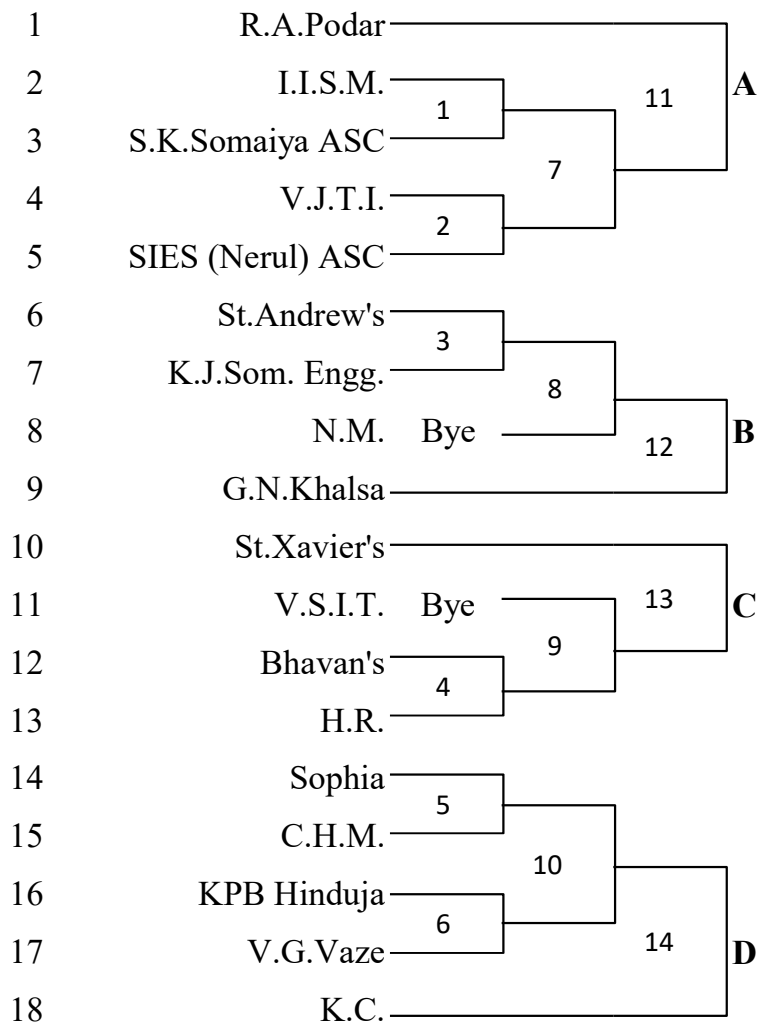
1 R.A.Podar
2 I.I.S.M.
3 S.K.Somaiya ASC
4 V.J.T.I.
5 SIES (Nerul) ASC
6 St.Andrew's
7 K.J.Som. Engg.
8 N.M. Bye
9 G.N.Khalsa
10 St.Xavier's
11 V.S.I.T. Bye
12 Bhavan's
13 H.R.
14 Sophia
15 C.H.M.
16 KPB Hinduja
17 V.G.Vaze
18 K.C.

1
2
7
11
A
3
8
12
B
13
9
4
C
5
10
6
14
D